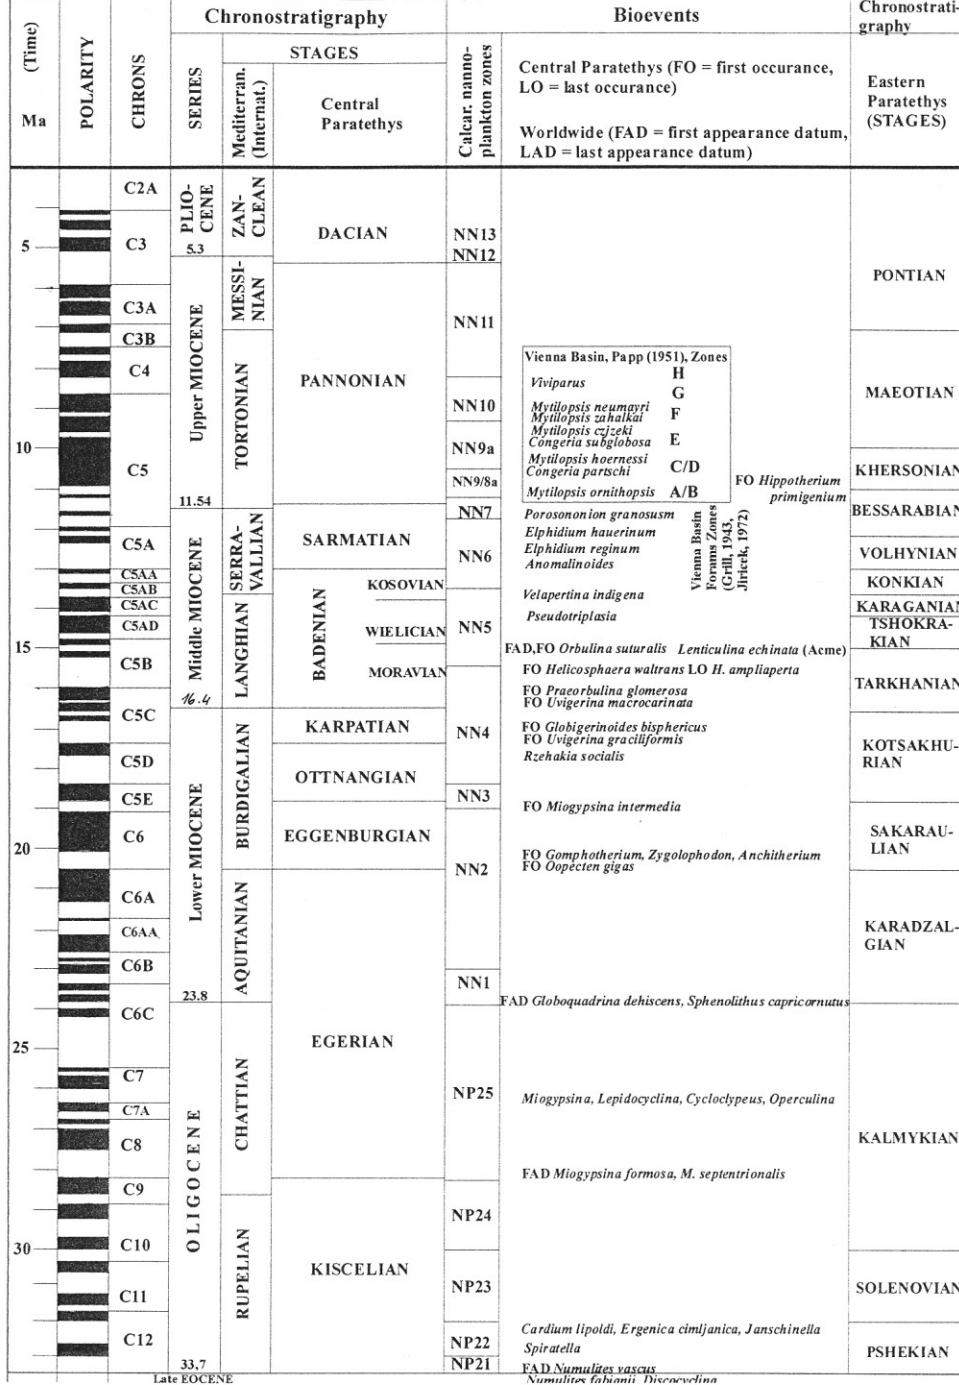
| (Time) Ma | POLARITY | CHRONS | Chronostratigraphy SERIES | STAGES Mediterran. (Internat.) | STAGES Central Paratethys | Calcar. nannoplankton zones | Bioevents: Central Paratethys (FO = first occurance, LO = last occurance) Worldwide (FAD = first appearance datum, LAD = last appearance datum) | Chronostratigraphy Eastern Paratethys (STAGES) |
|---|---|---|---|---|---|---|---|---|
| 5 | | C2A, C3 | PLIOCENE 5.3 | ZANCLEAN | DACIAN | NN13, NN12 | | PONTIAN |
| | | C3A, C3B, C4 | Upper MIOCENE | MESSINIAN | PANNONIAN | NN11 | | |
| 10 | | C5 | 11.54 | TORTONIAN | | NN10, NN9a, NN9/8a | Vienna Basin, Papp (1951), Zones: Viviparus H; G; Mytilopsis neumayri, Mytilopsis zahalkai F; Mytilopsis czjzeki, Congeria subglobosa E; Mytilopsis hoernessi, Congeria partschi C/D; Mytilopsis ornithopsis A/B. FO Hippotherium primigenium | MAEOTIAN, KHERSONIAN |
| | | C5A, C5AA, C5AB, C5AC, C5AD | Middle MIOCENE | SERRAVALLIAN | SARMATIAN | NN7, NN6 | Porosononion granosusm, Elphidium hauerinum, Elphidium reginum, Anomalinoides (Vienna Basin Forams Zones (Grill, 1943, Jiricek, 1972)) | BESSARABIAN, VOLHYNIAN, KONKIAN |
| 15 | | C5B | 16.4 | LANGHIAN | BADENIAN: KOSOVIAN, WIELICIAN, MORAVIAN | NN5 | Velapertina indigena; Pseudotriplasia; FAD,FO Orbulina suturalis Lenticulina echinata (Acme); FO Helicosphaera waltrans LO H. ampliaperta; FO Praeorbulina glomerosa, FO Uvigerina macrocarinata | KARAGANIAN, TSHOKRAKIAN, TARKHANIAN |
| | | C5C, C5D, C5E | Lower MIOCENE | BURDIGALIAN | KARPATIAN, OTTNANGIAN | NN4, NN3 | FO Globigerinoides bisphericus, FO Uvigerina graciliformis, Rzehakia socialis; FO Miogypsina intermedia | KOTSAKHURIAN |
| 20 | | C6, C6A, C6AA, C6B | | AQUITANIAN | EGGENBURGIAN | NN2, NN1 | FO Gomphotherium, Zygolophodon, Anchitherium, FO Oopecten gigas | SAKARAULIAN, KARADZALGIAN |
| 25 | | C6C, C7, C7A, C8, C9 | 23.8 OLIGOCENE | CHATTIAN | EGERIAN | NP25 | FAD Globoquadrina dehiscens, Sphenolithus capricornutus; Miogypsina, Lepidocyclina, Cycloclypeus, Operculina; FAD Miogypsina formosa, M. septentrionalis | KALMYKIAN |
| 30 | | C10, C11, C12 | 33,7 | RUPELIAN | KISCELIAN | NP24, NP23, NP22, NP21 | Cardium lipoldi, Ergenica cimljanica, Janschinella Spiratella; FAD Numulites vascus, Numulites fabianii, Discocyclina | SOLENOVIAN, PSHEKIAN |

Late EOCENE